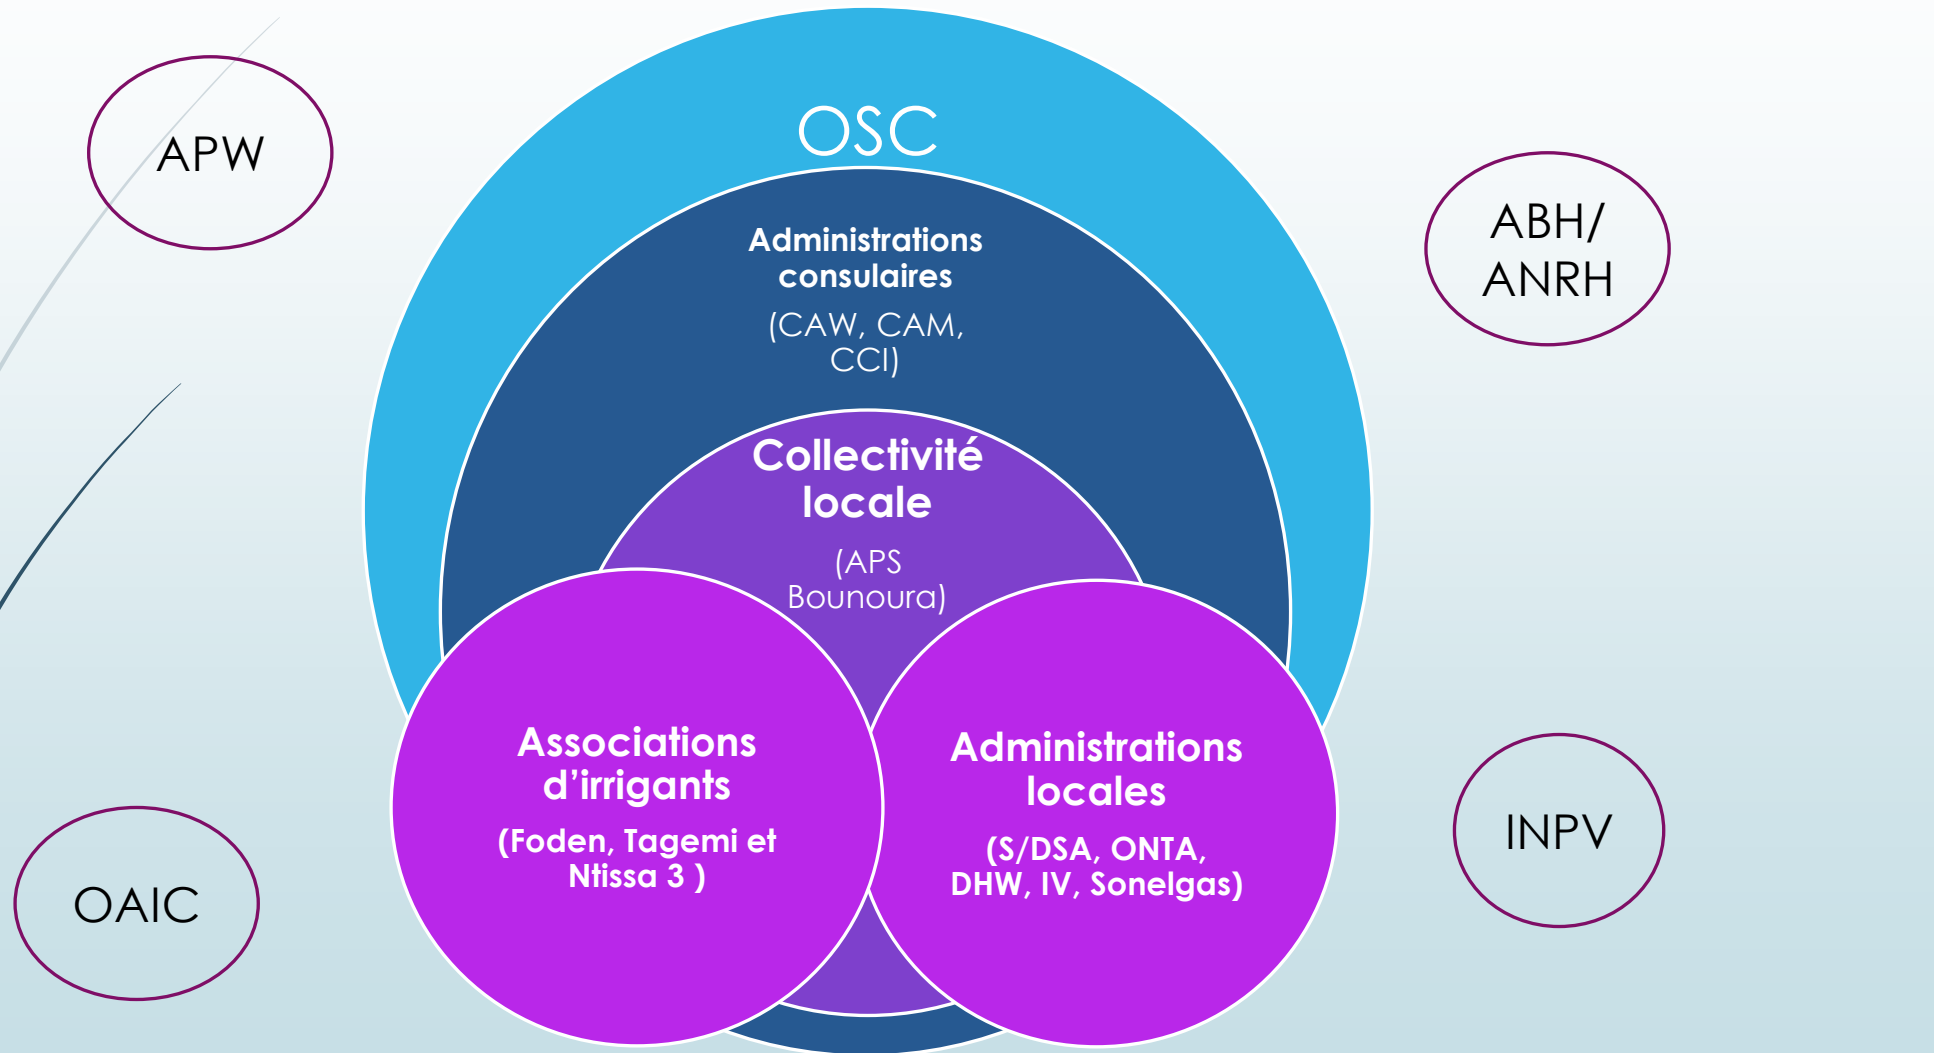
APW

OSC

ABH/ ANRH

Administrations consulaires

(CAW, CAM, CCI)

Collectivité locale

(APS Bounoura)

Associations d'irrigants

(Foden, Tagemi et Ntissa 3 )

Administrations locales

(S/DSA, ONTA, DHW, IV, Sonelgas)

INPV

OAIC